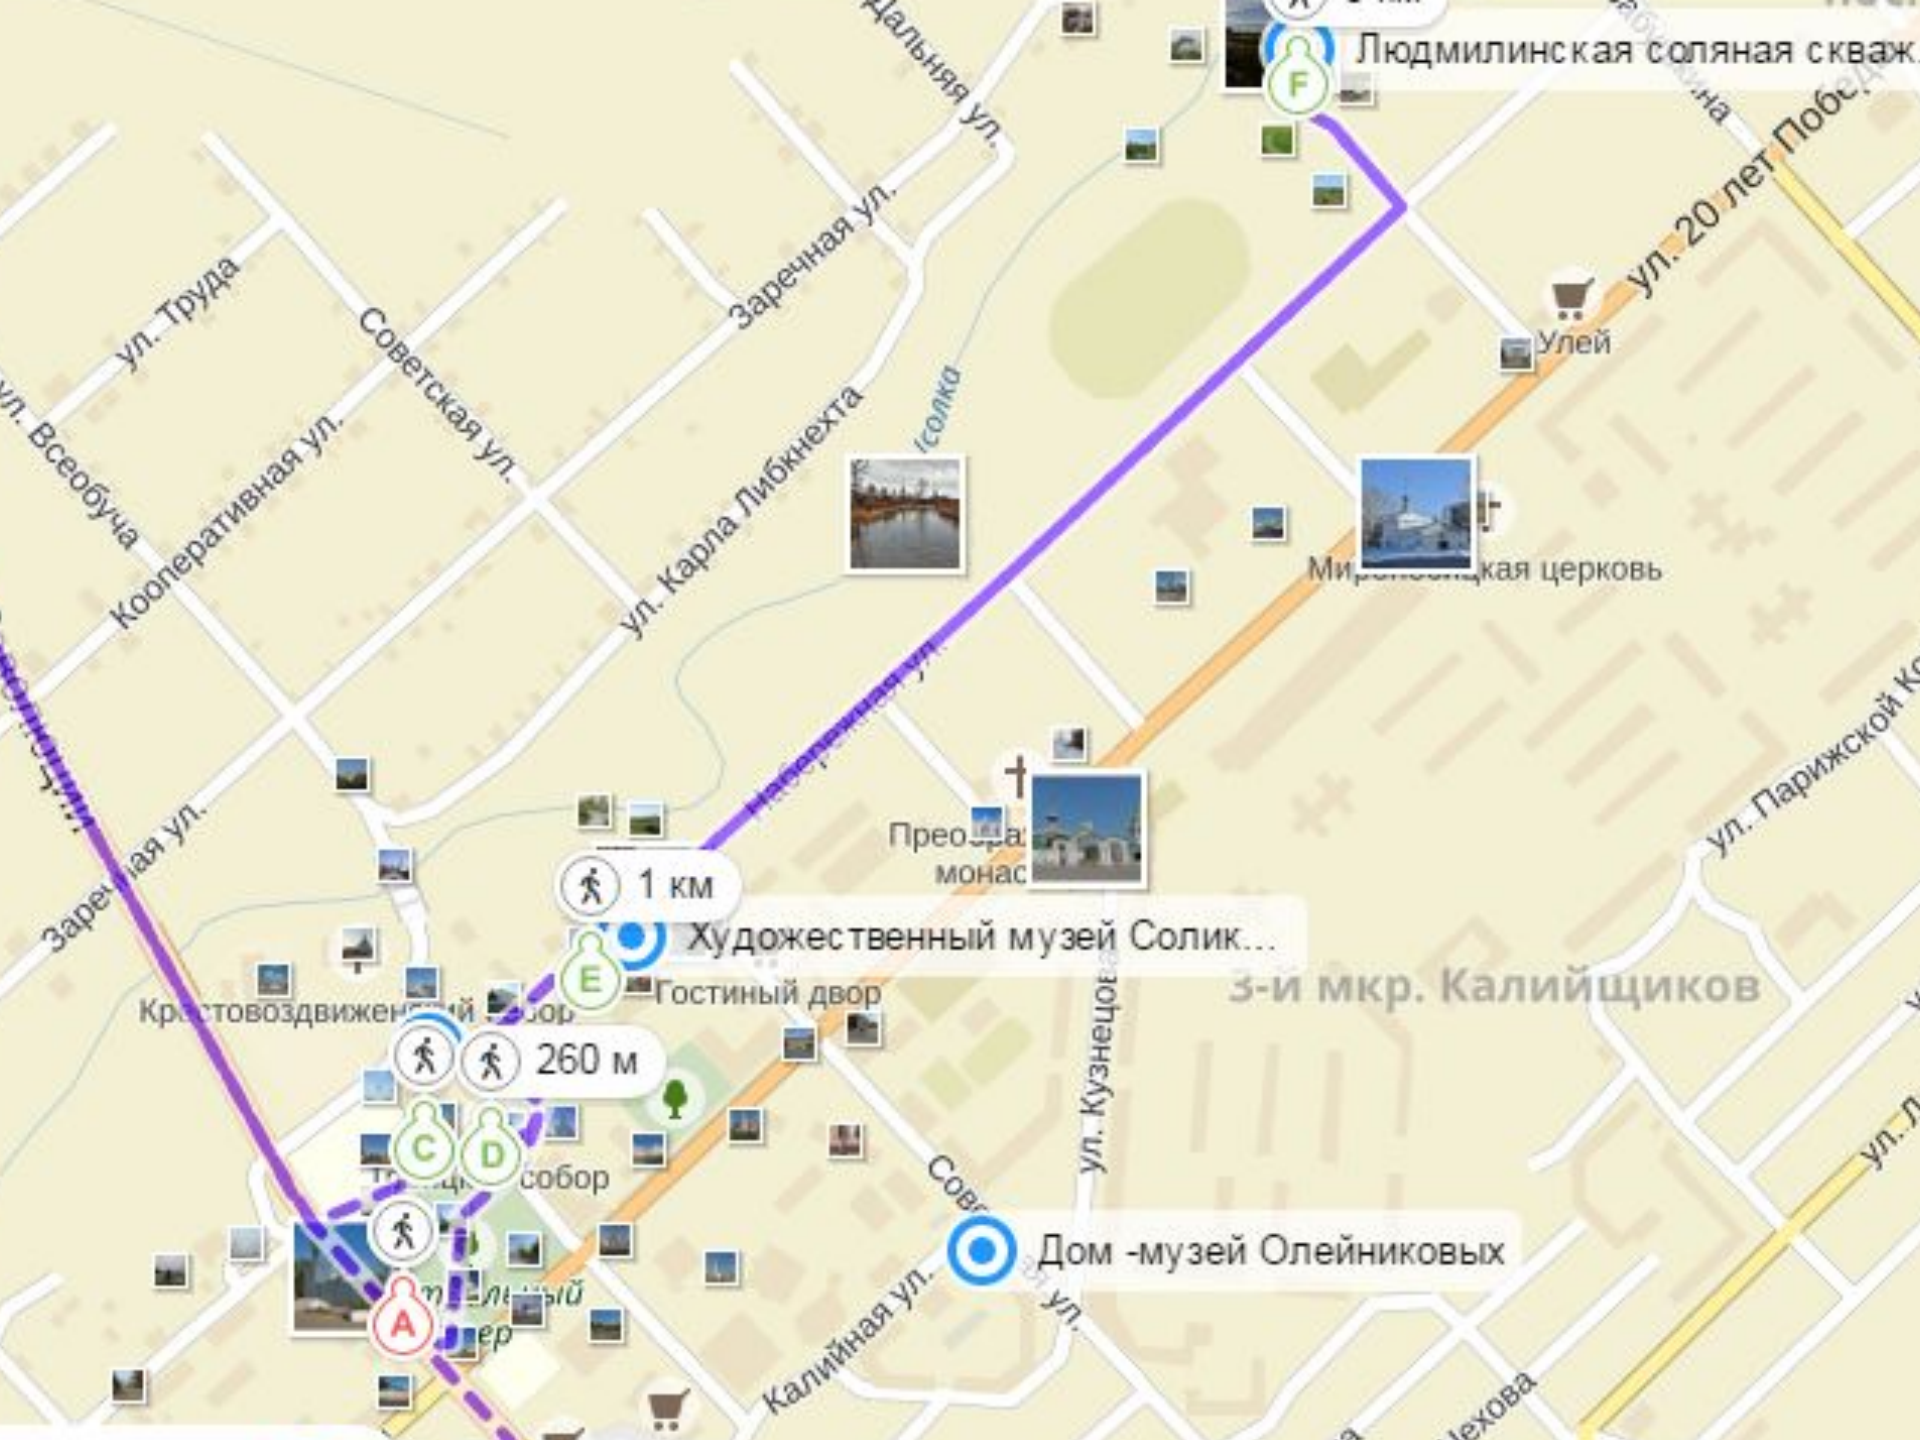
Дальняя ул.
Людмилинская соляная скваж
F
ул. 20 лет Побед
Заречная ул.
ул. Труда
Советская ул.
ул. Всеобуча
Кооперативная ул.
ул. Карла Либкнехта
Усолка
Улей
Ми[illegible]кая церковь
Набережная ул.
ул. Парижской К
Преоб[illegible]
монас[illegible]
Заречная ул.
1 км
Художественный музей Солик...
E
Гостиный двор
3-и мкр. Калийщиков
Кр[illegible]стовоздвижен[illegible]й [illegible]бор
260 м
C
D
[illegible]собор
ул. Кузнецова
Сов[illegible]
Дом -музей Олейниковых
A
Калийная ул.
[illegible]ехова
ул. Л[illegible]